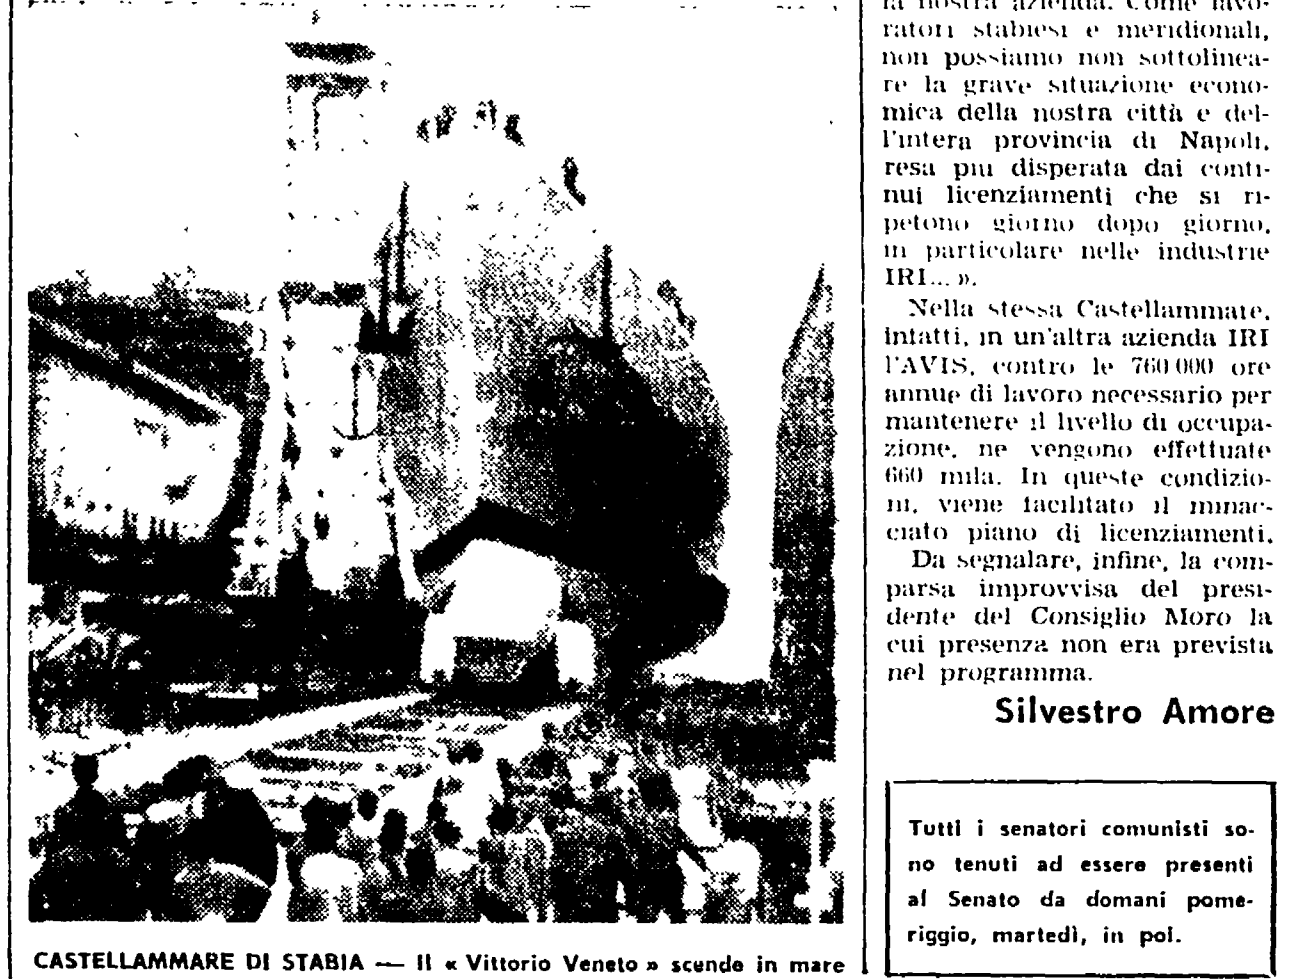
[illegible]

CASTELLAMMARE DI STABIA — Il « Vittorio Veneto » scende in mare

la nostra azienda. Come lavoratori stabiesi e meridionali, non possiamo non sottolineare la grave situazione economica della nostra città e dell'intera provincia di Napoli, resa più disperata dai continui licenziamenti che si ripetono giorno dopo giorno, in particolare nelle industrie IRI... ».

Nella stessa Castellammare, infatti, in un'altra azienda IRI l'AVIS, contro le 760 000 ore annue di lavoro necessario per mantenere il livello di occupazione, ne vengono effettuate 660 mila. In queste condizioni, viene facilitato il minacciato piano di licenziamenti.

Da segnalare, infine, la comparsa improvvisa del presidente del Consiglio Moro la cui presenza non era prevista nel programma.

Silvestro Amore

Tutti i senatori comunisti sono tenuti ad essere presenti al Senato da domani pomeriggio, martedì, in poi.